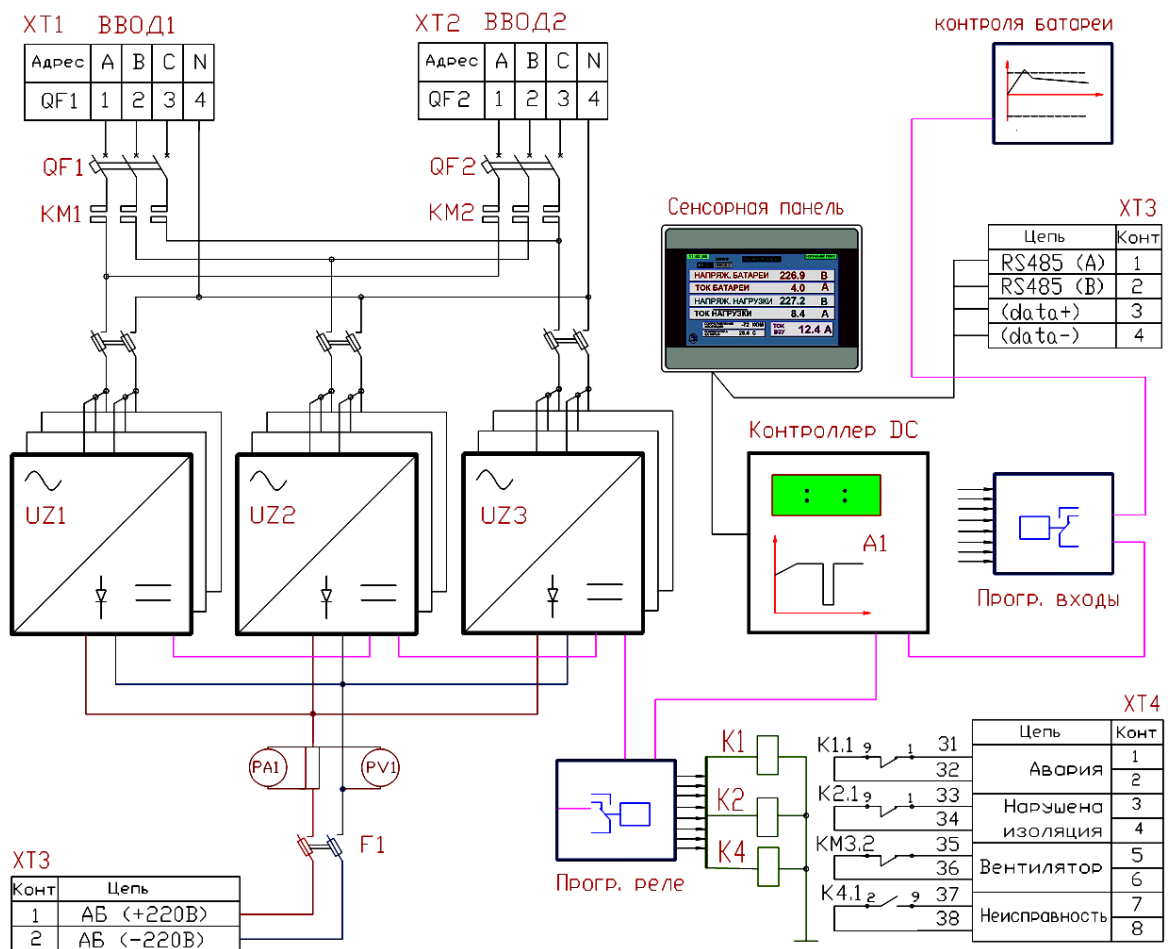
XT1 ВВОД1

| Адрес | A | B | C | N |
|---|---|---|---|---|
| QF1 | 1 | 2 | 3 | 4 |

XT2 ВВОД2

| Адрес | A | B | C | N |
|---|---|---|---|---|
| QF2 | 1 | 2 | 3 | 4 |

контроля батареи

QF1
KM1
QF2
KM2

Сенсорная панель

НАПРЯЖ. БАТАРЕИ 226.9 В
ТОК БАТАРЕИ 4.0 А
НАПРЯЖ. НАГРУЗКИ 227.2 В
ТОК НАГРУЗКИ 8.4 А
ТОК 12.4 А

XT3

| Цепь | Конт |
|---|---|
| RS485 (A) | 1 |
| RS485 (B) | 2 |
| (data+) | 3 |
| (data-) | 4 |

Контроллер DC

UZ1
UZ2
UZ3

A1

Прогр. входы

XT4

PA1
PV1

F1

K1
K2
K4

K1.1 9 1 31
32
K2.1 9 1 33
34
KM3.2 35
36
K4.1 2 9 37
38

| Цепь | Конт |
|---|---|
| Авария | 1 |
| | 2 |
| Нарушена изоляция | 3 |
| | 4 |
| Вентилятор | 5 |
| | 6 |
| Неисправность | 7 |
| | 8 |

Прогр. реле

XT3

| Конт | Цепь |
|---|---|
| 1 | АБ (+220В) |
| 2 | АБ (-220В) |